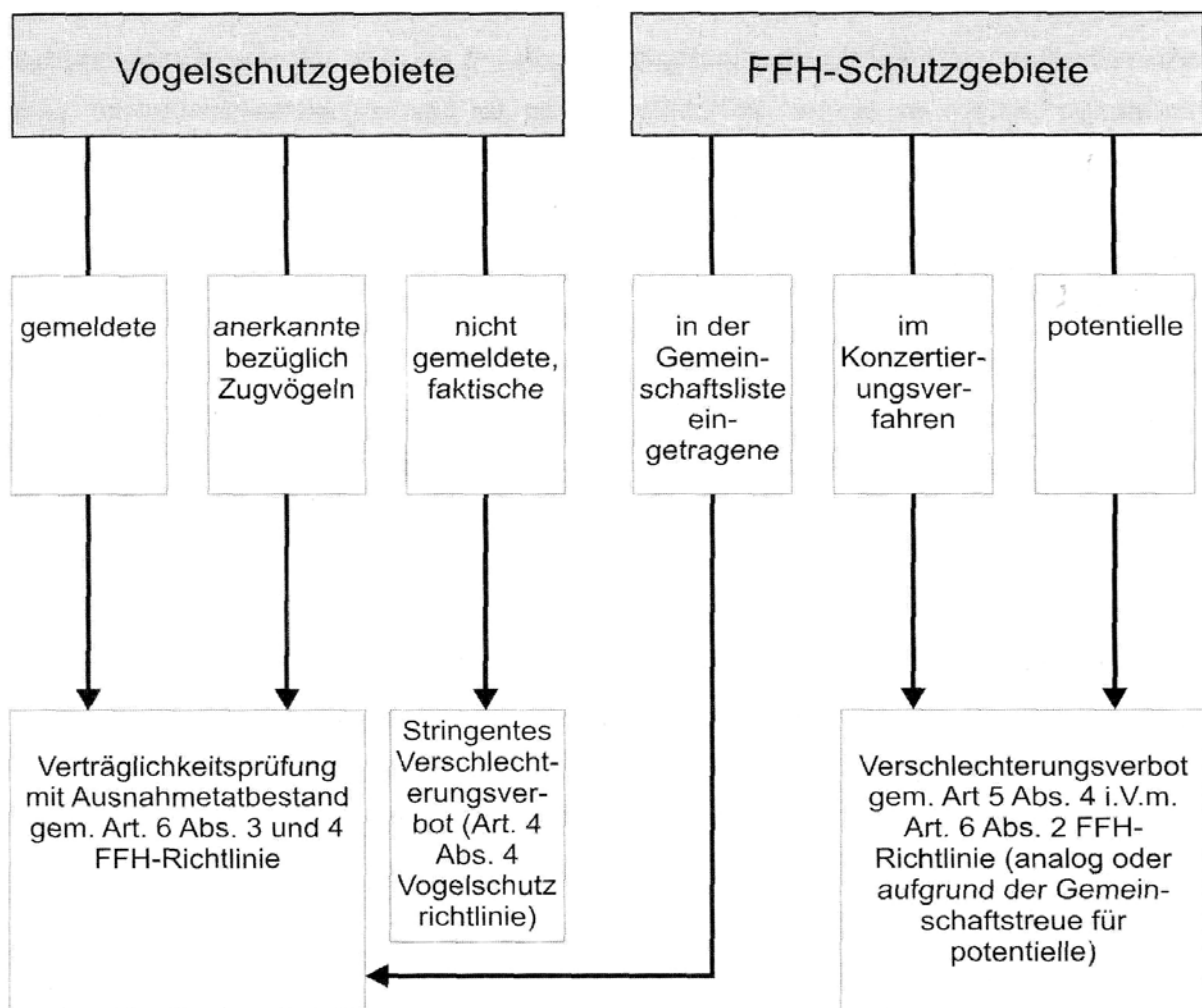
Vogelschutzgebiete

FFH-Schutzgebiete

gemeldete

anerkannte bezüglich Zugvögeln

nicht gemeldete, faktische

in der Gemeinschaftsliste eingetragene

im Konzertierungsverfahren

potentielle

Verträglichkeitsprüfung mit Ausnahmetatbestand gem. Art. 6 Abs. 3 und 4 FFH-Richtlinie

Stringentes Verschlechterungsverbot (Art. 4 Abs. 4 Vogelschutz richtlinie)

Verschlechterungsverbot gem. Art 5 Abs. 4 i.V.m. Art. 6 Abs. 2 FFH-Richtlinie (analog oder aufgrund der Gemeinschaftstreue für potentielle)